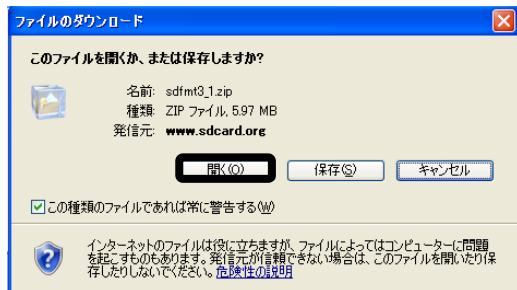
ファイルのダウンロード

このファイルを開くか、または保存しますか?

名前: sdfmt3_1.zip
種類: ZIP ファイル, 5.97 MB
発信元: www.sdcard.org

開く(O)
保存(S)
キャンセル

この種類のファイルであれば常に警告する(W)

インターネットのファイルは役に立ちますが、ファイルによってはコンピューターに問題を起こすものもあります。発信元が信頼できない場合は、このファイルを開いたり保存したりしないでください。危険性の説明